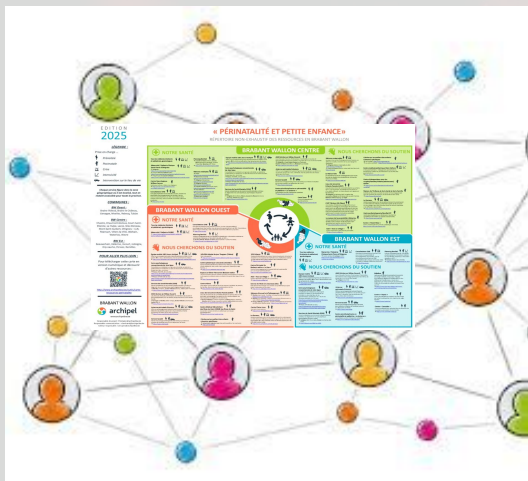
EDITION
2025

« PÉRINATALITÉ ET PETITE ENFANCE »

BRABANT WALLON CENTRE

NOTRE SANTÉ

NOUS CHERCHONS DU SOUTIEN

BRABANT WALLON OUEST

NOTRE SANTÉ

NOUS CHERCHONS DU SOUTIEN

BRABANT WALLON EST

NOTRE SANTÉ

NOUS CHERCHONS DU SOUTIEN

BRABANT WALLON
archipel